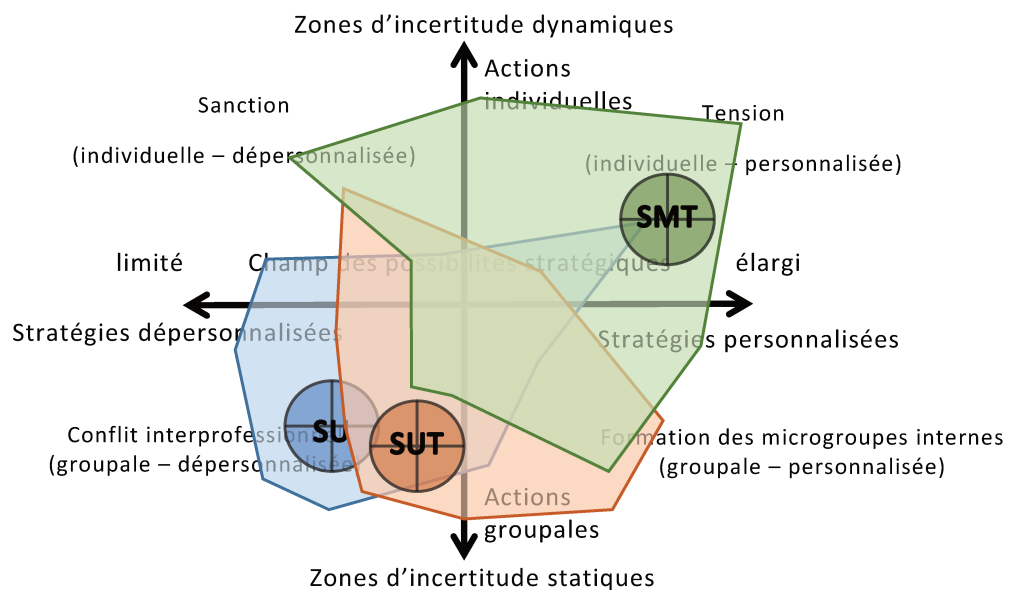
Zones d'incertitude dynamiques

Actions individuelles

Sanction

(individuelle – dépersonnalisée)

Tension

(individuelle – personnalisée)

SMT

limité

Champ des possibilités stratégiques

élargi

Stratégies dépersonnalisées

Stratégies personnalisées

SU

SUT

Conflit interprofession

(groupale – dépersonnalisée)

Formation des microgroupes internes

(groupale – personnalisée)

Actions groupales

Zones d'incertitude statiques